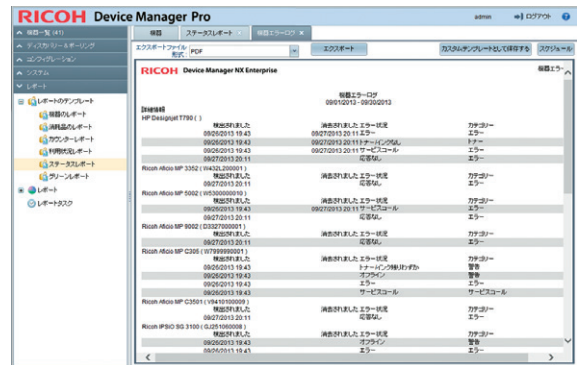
RICOH Device Manager Pro

admin ログアウト

機器一覧 (41)
ディスカバリー&ポーリング
コンフィグレーション
システム
レポート

レポートのテンプレート
機器のレポート
消耗品のレポート
カウンターレポート
利用状況レポート
ステータスレポート
グリーンレポート
レポート
レポートタスク

機器　ステータスレポート　機器エラーログ

エクスポートファイル形式　PDF　エクスポート　カスタムテンプレートとして保存する　スケジュール

RICOH Device Manager NX Enterprise

機器エラー

機器エラーログ
09/01/2013 - 09/30/2013

詳細情報
HP DesignJet T790 ( )

| 検出されました | 消去されました | エラー状況 | カテゴリー |
|---|---|---|---|
| 09/26/2013 19:43 | 09/27/2013 20:11 | エラー | エラー |
| 09/26/2013 19:43 | 09/27/2013 20:11 | トナーニアエンド | トナー |
| 09/26/2013 19:43 | 09/27/2013 20:11 | サービスコール | エラー |
| 09/27/2013 20:11 | | 応答なし | エラー |

Ricoh Aficio MP 3352 ( W432L200001 )

| 検出されました | 消去されました | エラー状況 | カテゴリー |
|---|---|---|---|
| 09/27/2013 20:11 | | 応答なし | エラー |

Ricoh Aficio MP 5002 ( W5300000010 )

| 検出されました | 消去されました | エラー状況 | カテゴリー |
|---|---|---|---|
| 09/26/2013 19:43 | 09/27/2013 20:11 | サービスコール | エラー |
| 09/27/2013 20:11 | | 応答なし | エラー |

Ricoh Aficio MP 9002 ( D3327000001 )

| 検出されました | 消去されました | エラー状況 | カテゴリー |
|---|---|---|---|
| 09/27/2013 20:11 | | 応答なし | エラー |

Ricoh Aficio MP C305 ( W7999980001 )

| 検出されました | 消去されました | エラー状況 | カテゴリー |
|---|---|---|---|
| 09/26/2013 19:43 | | トナーインク残りわずか | 警告 |
| 09/26/2013 19:43 | | オフライン | 警告 |
| 09/26/2013 19:43 | | エラー | エラー |
| 09/26/2013 19:43 | | サービスコール | エラー |

Ricoh Aficio MP C3501 ( V9410100009 )

| 検出されました | 消去されました | エラー状況 | カテゴリー |
|---|---|---|---|
| 09/27/2013 20:11 | | 応答なし | エラー |

Ricoh IPSIO SG 3100 ( GJ251060008 )

| 検出されました | 消去されました | エラー状況 | カテゴリー |
|---|---|---|---|
| 09/26/2013 19:43 | | オフライン | 警告 |
| 09/26/2013 19:43 | | エラー | エラー |